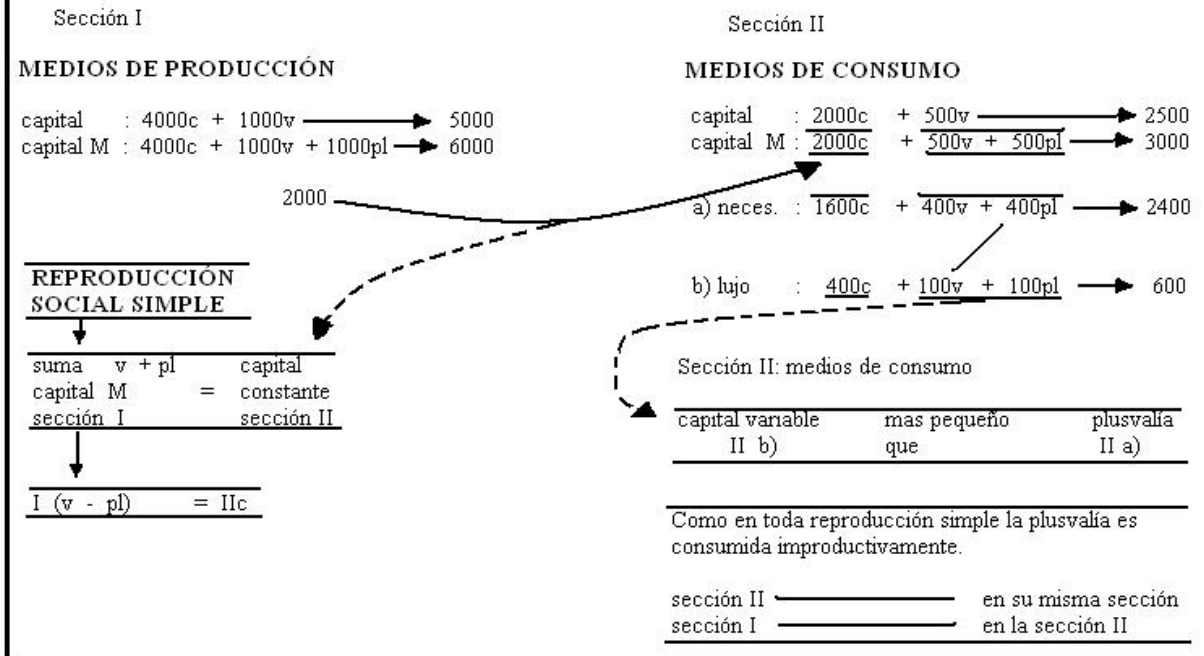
Sección I

MEDIOS DE PRODUCCIÓN

capital : 4000c + 1000v → 5000
capital M : 4000c + 1000v + 1000pl → 6000

2000

REPRODUCCIÓN SOCIAL SIMPLE

| suma v + pl | | capital |
|---|---|---|
| capital M | = | constante |
| sección I | | sección II |

I (v - pl) = IIc

Sección II

MEDIOS DE CONSUMO

capital : 2000c + 500v → 2500
capital M : 2000c + 500v + 500pl → 3000

a) neces. : 1600c + 400v + 400pl → 2400

b) lujo : 400c + 100v + 100pl → 600

Sección II: medios de consumo

| capital variable II b) | mas pequeño que | plusvalía II a) |
|---|---|---|

Como en toda reproducción simple la plusvalía es consumida improductivamente.

sección II — en su misma sección
sección I — en la sección II